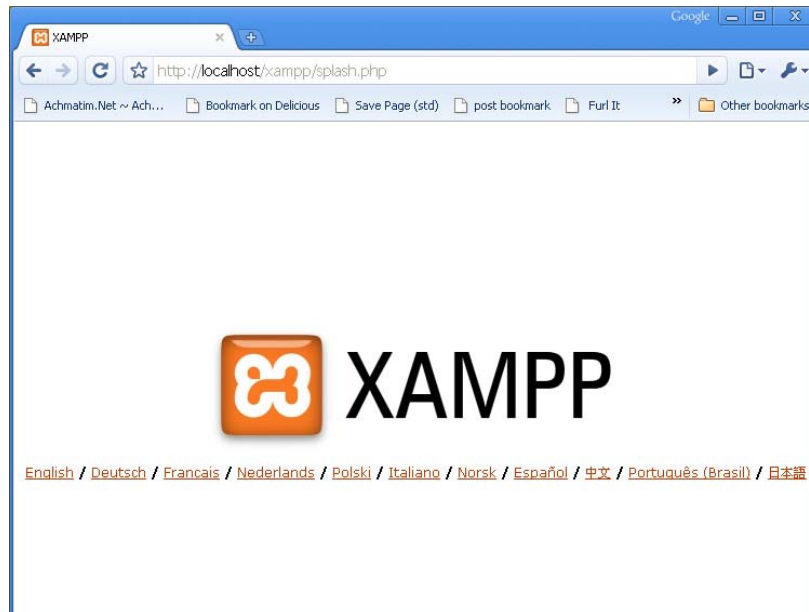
Google

XAMPP

http://localhost/xampp/splash.php

Achmatim.Net ~ Ach... Bookmark on Delicious Save Page (std) post bookmark Furl It » Other bookmarks

XAMPP

English / Deutsch / Francais / Nederlands / Polski / Italiano / Norsk / Español / 中文 / Português (Brasil) / 日本語